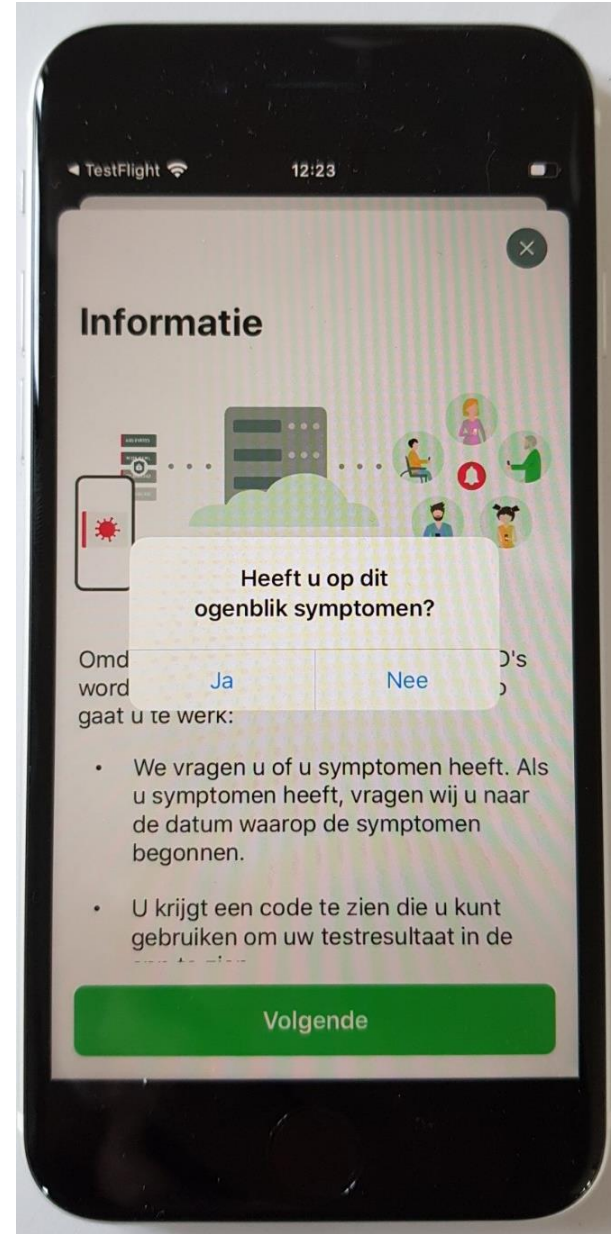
◂ TestFlight 12:23

Informatie

Heeft u op dit ogenblik symptomen?

Ja Nee

Omd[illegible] D's word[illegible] gaat u te werk:

• We vragen u of u symptomen heeft. Als u symptomen heeft, vragen wij u naar de datum waarop de symptomen begonnen.

• U krijgt een code te zien die u kunt gebruiken om uw testresultaat in de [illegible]

Volgende